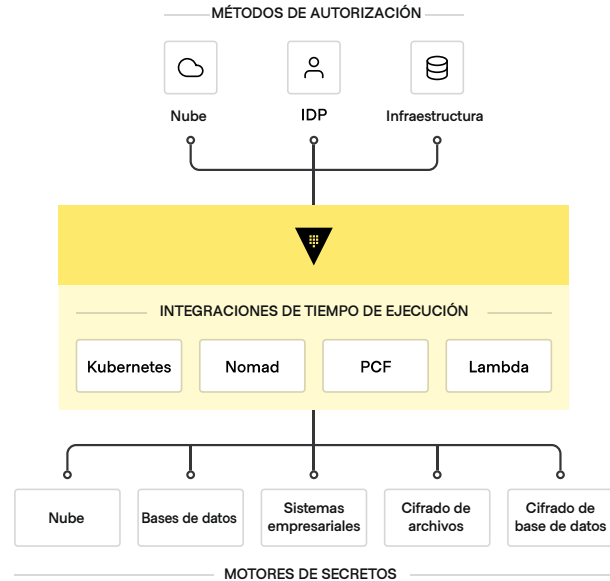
MÉTODOS DE AUTORIZACIÓN

Nube

IDP

Infraestructura

INTEGRACIONES DE TIEMPO DE EJECUCIÓN

Kubernetes

Nomad

PCF

Lambda

Nube

Bases de datos

Sistemas empresariales

Cifrado de archivos

Cifrado de base de datos

MOTORES DE SECRETOS